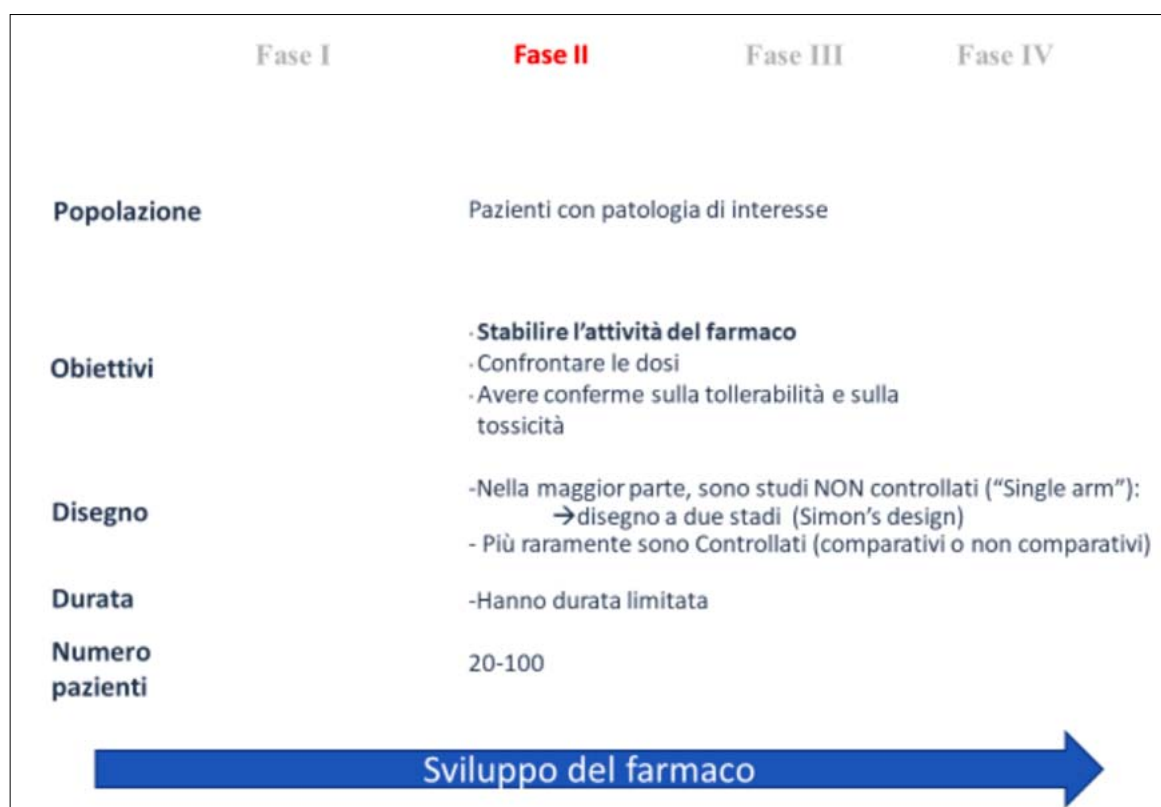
Fase I Fase II Fase III Fase IV

Popolazione

Pazienti con patologia di interesse

Obiettivi

· **Stabilire l'attività del farmaco**
· Confrontare le dosi
· Avere conferme sulla tollerabilità e sulla tossicità

Disegno

-Nella maggior parte, sono studi NON controllati ("Single arm"):
→disegno a due stadi (Simon's design)
- Più raramente sono Controllati (comparativi o non comparativi)

Durata

-Hanno durata limitata

Numero pazienti

20-100

Sviluppo del farmaco